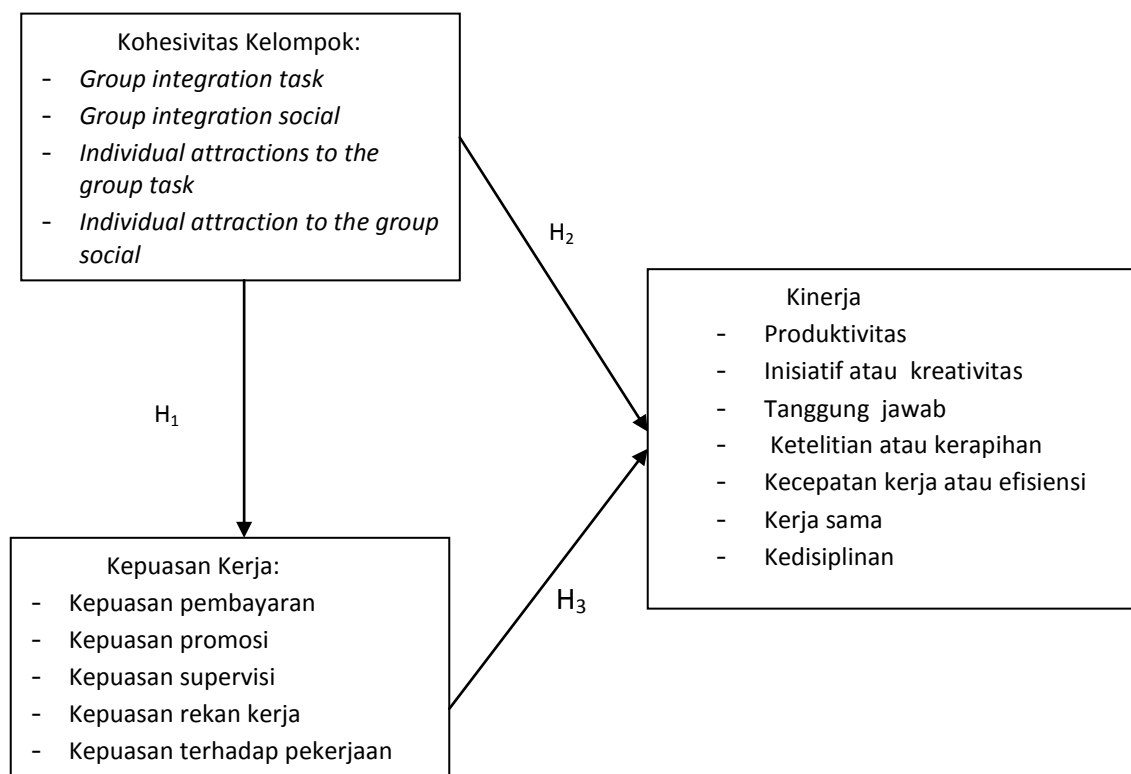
Kohesivitas Kelompok:
- *Group integration task*
- *Group integration social*
- *Individual attractions to the group task*
- *Individual attraction to the group social*

$H_2$

$H_1$

Kinerja
- Produktivitas
- Inisiatif atau kreativitas
- Tanggung jawab
- Ketelitian atau kerapihan
- Kecepatan kerja atau efisiensi
- Kerja sama
- Kedisiplinan

$H_3$

Kepuasan Kerja:
- Kepuasan pembayaran
- Kepuasan promosi
- Kepuasan supervisi
- Kepuasan rekan kerja
- Kepuasan terhadap pekerjaan